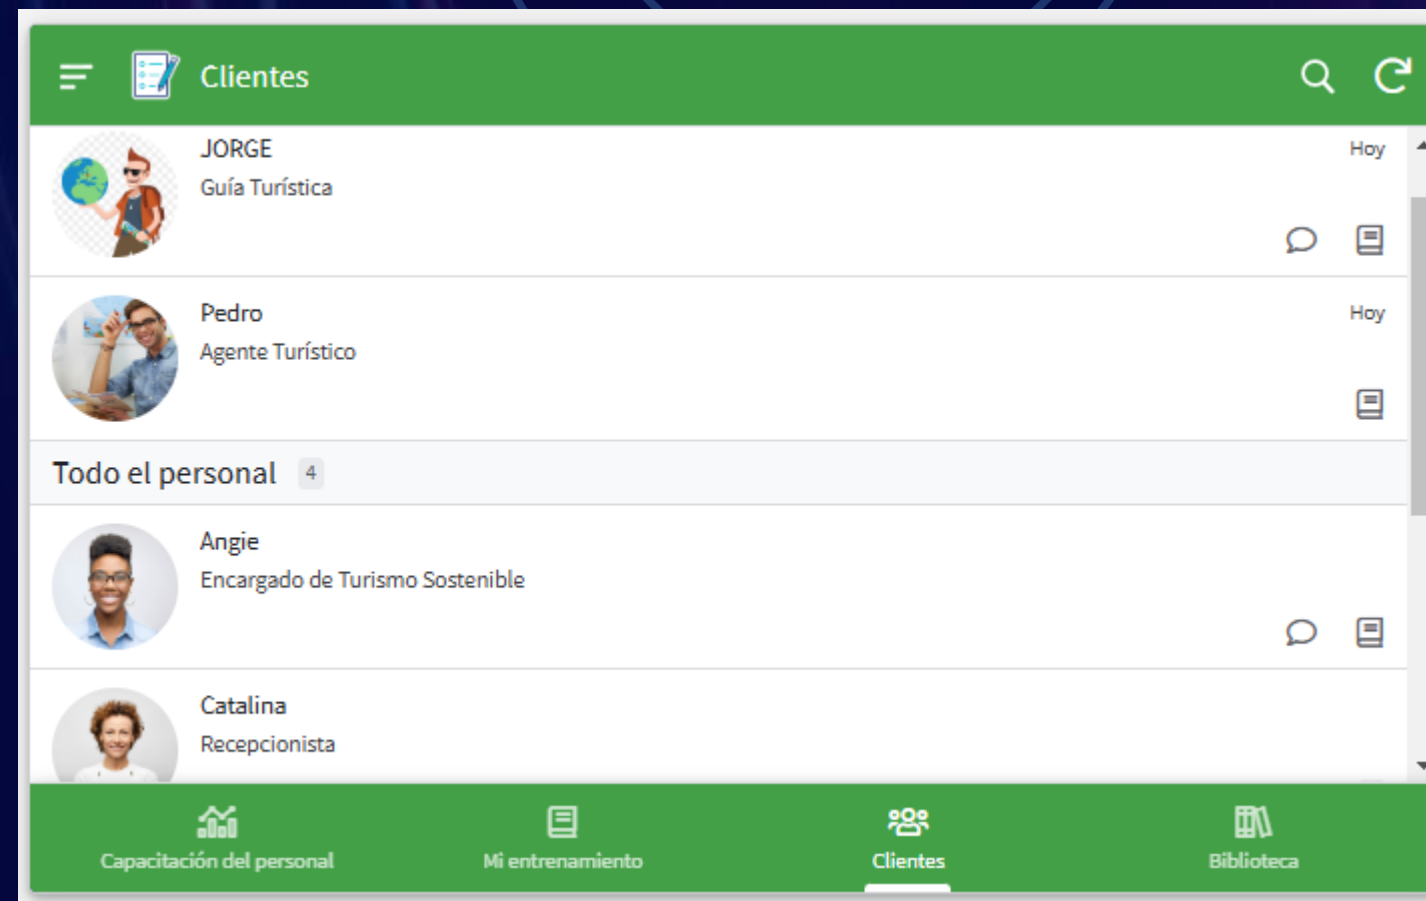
Clientes

JORGE
Guía Turística
Hoy

Pedro
Agente Turístico
Hoy

Todo el personal 4

Angie
Encargado de Turismo Sostenible

Catalina
Recepcionista

Capacitación del personal
Mi entrenamiento
Clientes
Biblioteca